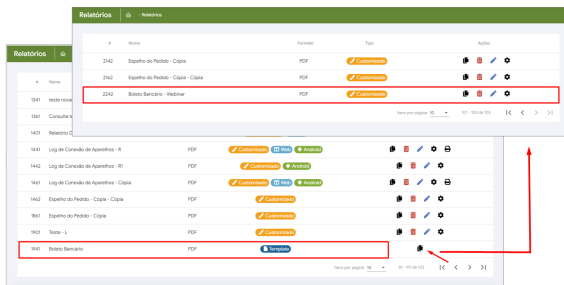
Relatórios | Relatórios

| # | Nome | Formato | Tipo | Ações |
|---|---|---|---|---|
| 2142 | Espelho do Pedido - Cópia | PDF | Customizado | |
| 2162 | Espelho do Pedido - Cópia - Cópia | PDF | Customizado | |
| 2242 | Boleto Bancário - Webinar | PDF | Customizado | |

Itens por página 10 | 101 - 103 de 103

Relatórios

| # | Nome | Formato | Tipo | Ações |
|---|---|---|---|---|
| 1341 | teste nova | | | |
| 1361 | Consulta t | | | |
| 1401 | Relatório D | | | |
| 1441 | Log de Conexão de Aparelhos - R | PDF | Customizado Web Android | |
| 1442 | Log de Conexão de Aparelhos - RI | PDF | Customizado Android | |
| 1461 | Log de Conexão de Aparelhos - Cópia | PDF | Customizado Web Android | |
| 1462 | Espelho do Pedido - Cópia - Cópia | PDF | Customizado | |
| 1861 | Espelho do Pedido - Cópia | PDF | Customizado | |
| 1901 | Teste - L | PDF | Customizado | |
| 1941 | Boleto Bancário | PDF | Template | |

Itens por página 10 | 91 - 100 de 103